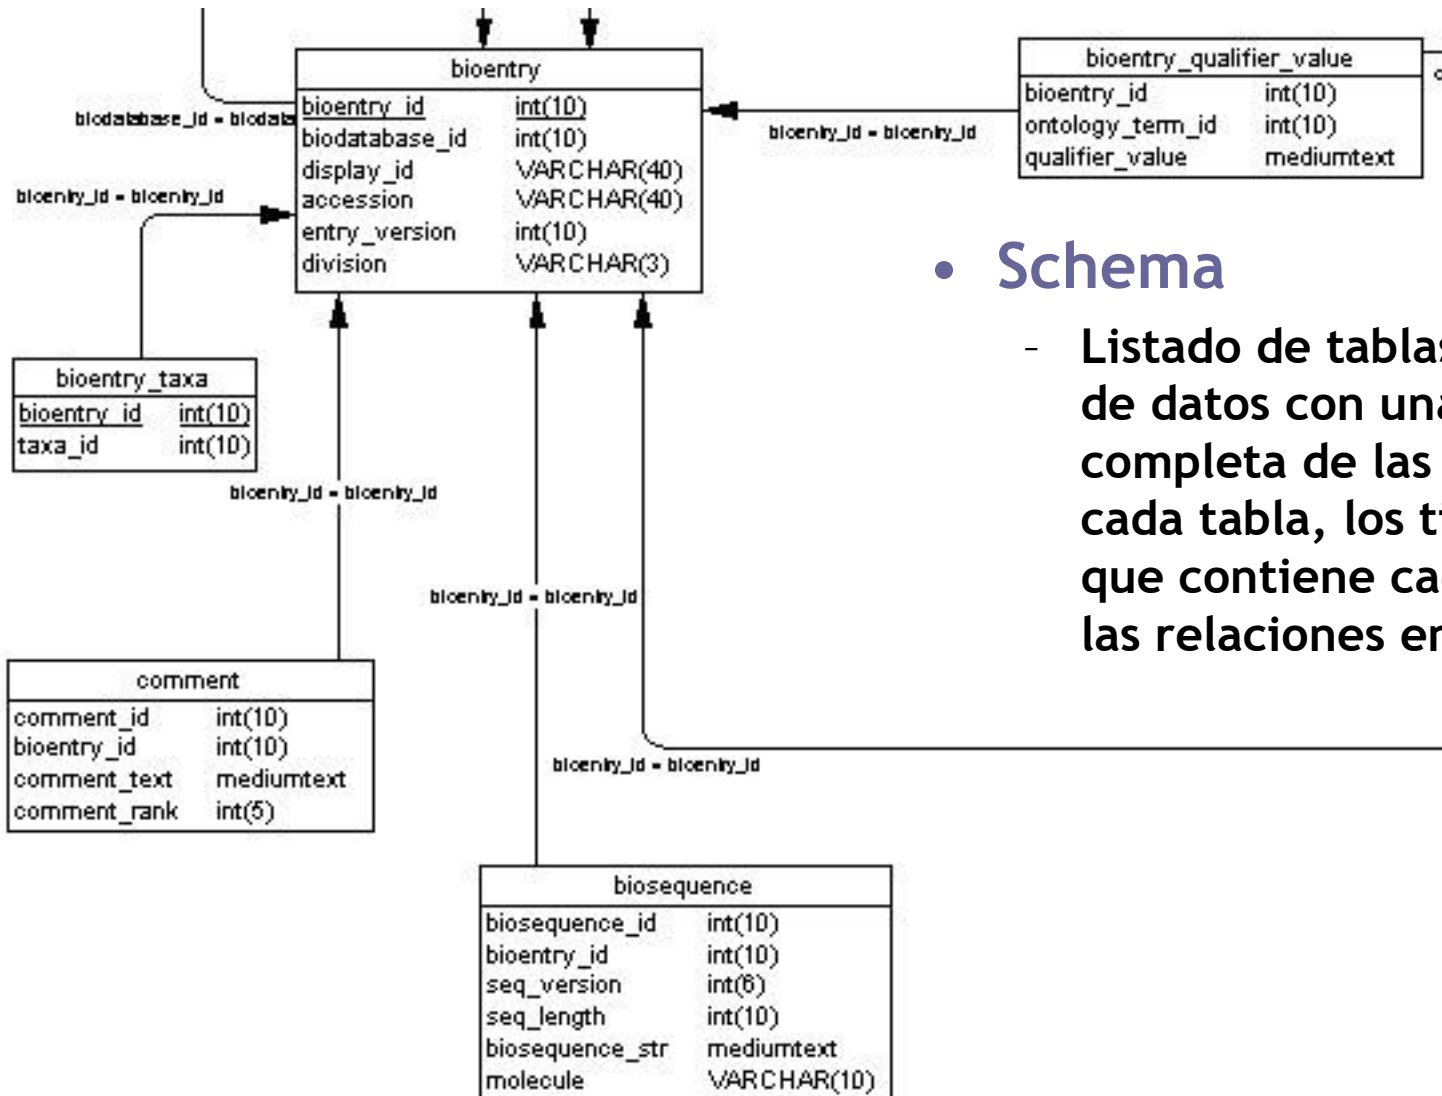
bioentry

| bioentry_id | int(10) |
|---|---|
| biodatabase_id | int(10) |
| display_id | VARCHAR(40) |
| accession | VARCHAR(40) |
| entry_version | int(10) |
| division | VARCHAR(3) |

biodatabase_id = biodata

bioentry_id = bioentry_id

bioentry_qualifier_value

| bioentry_id | int(10) |
|---|---|
| ontology_term_id | int(10) |
| qualifier_value | mediumtext |

bioentry_id = bioentry_id

• Schema

– Listado de tablas de datos con una completa de las cada tabla, los t que contiene ca las relaciones en

bioentry_taxa

| bioentry_id | int(10) |
|---|---|
| taxa_id | int(10) |

bioentry_id = bioentry_id

bioentry_id = bioentry_id

comment

| comment_id | int(10) |
|---|---|
| bioentry_id | int(10) |
| comment_text | mediumtext |
| comment_rank | int(5) |

bioentry_id = bioentry_id

biosequence

| biosequence_id | int(10) |
|---|---|
| bioentry_id | int(10) |
| seq_version | int(6) |
| seq_length | int(10) |
| biosequence_str | mediumtext |
| molecule | VARCHAR(10) |